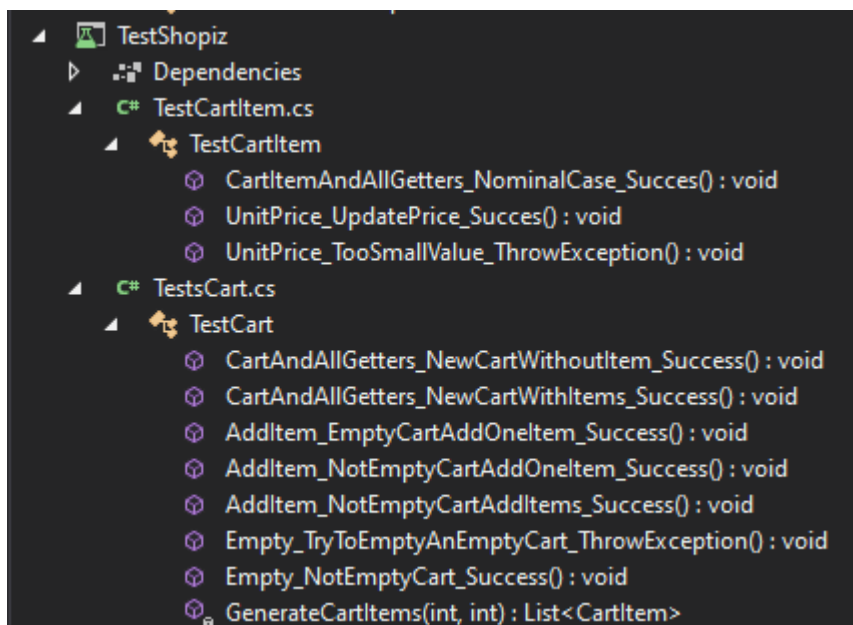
TestShopiz
Dependencies
C# TestCartItem.cs
TestCartItem
CartItemAndAllGetters_NominalCase_Succes() : void
UnitPrice_UpdatePrice_Succes() : void
UnitPrice_TooSmallValue_ThrowException() : void
C# TestsCart.cs
TestCart
CartAndAllGetters_NewCartWithoutItem_Success() : void
CartAndAllGetters_NewCartWithItems_Success() : void
AddItem_EmptyCartAddOneItem_Success() : void
AddItem_NotEmptyCartAddOneItem_Success() : void
AddItem_NotEmptyCartAddItems_Success() : void
Empty_TryToEmptyAnEmptyCart_ThrowException() : void
Empty_NotEmptyCart_Success() : void
GenerateCartItems(int, int) : List<CartItem>